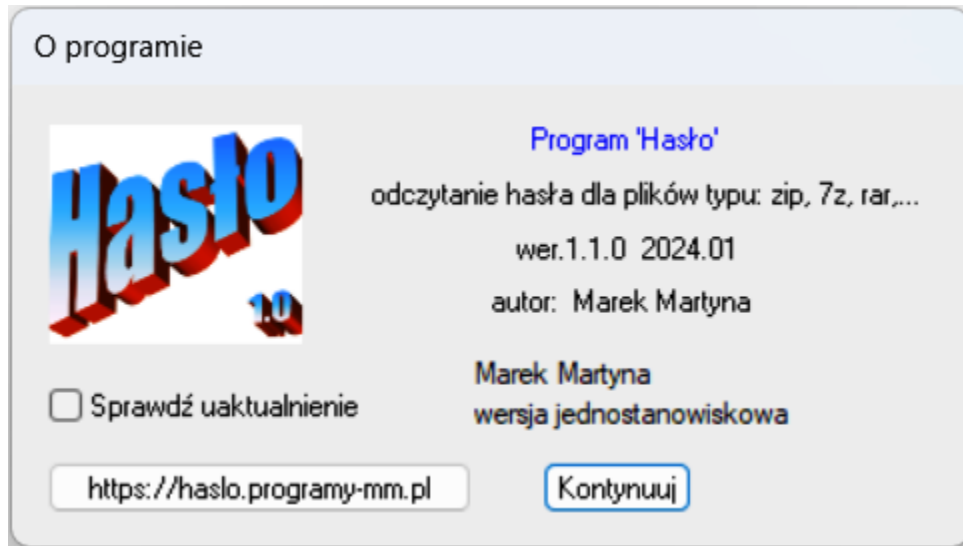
O programie

Hasło
1.0

Program 'Hasło'

odczytanie hasła dla plików typu: zip, 7z, rar,...

wer.1.1.0 2024.01

autor: Marek Martyna

Sprawdź uaktualnienie

Marek Martyna
wersja jednostanowiskowa

https://haslo.programy-mm.pl

Kontynuuj